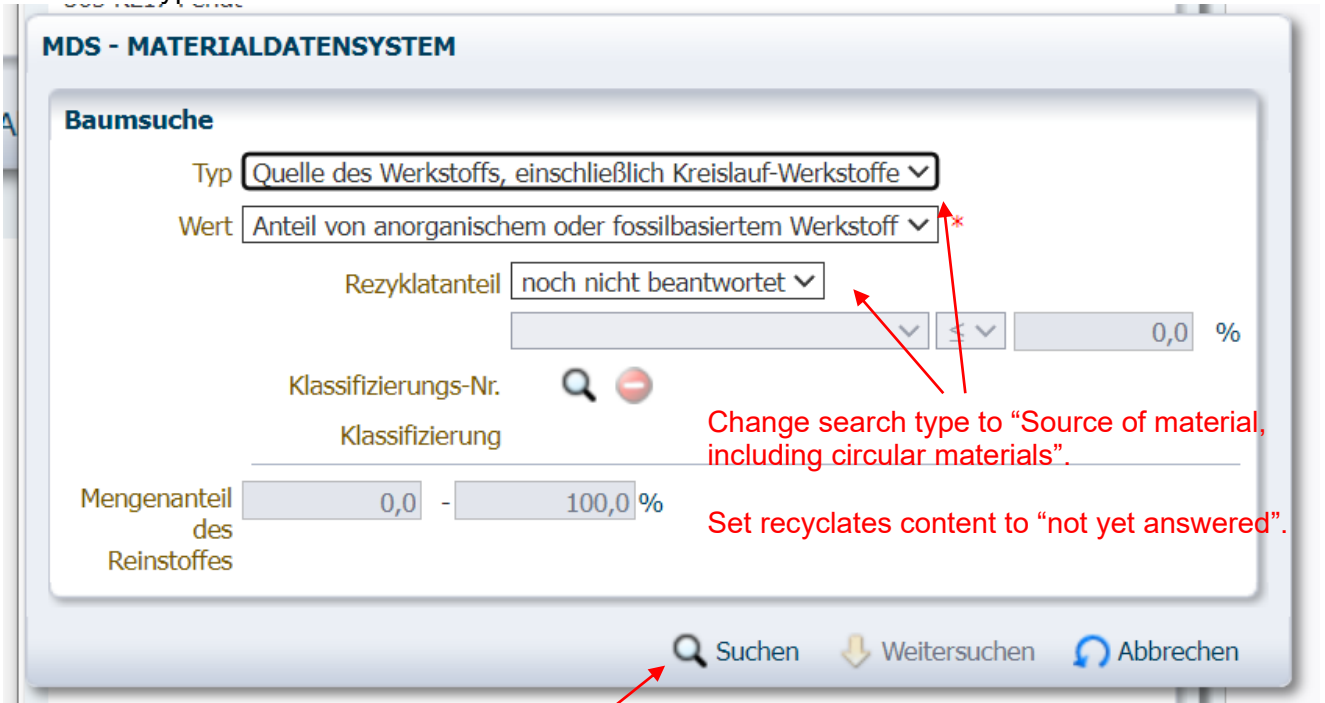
MDS - MATERIALDATENSYSTEM

Baumsuche

Typ Quelle des Werkstoffs, einschließlich Kreislauf-Werkstoffe

Wert Anteil von anorganischem oder fossilbasiertem Werkstoff *

Rezyklatanteil noch nicht beantwortet

≤ 0,0 %

Klassifizierungs-Nr.

Klassifizierung

Mengenanteil des Reinstoffes 0,0 - 100,0 %

Change search type to “Source of material, including circular materials”.

Set recyclates content to “not yet answered”.

Suchen Weitersuchen Abbrechen